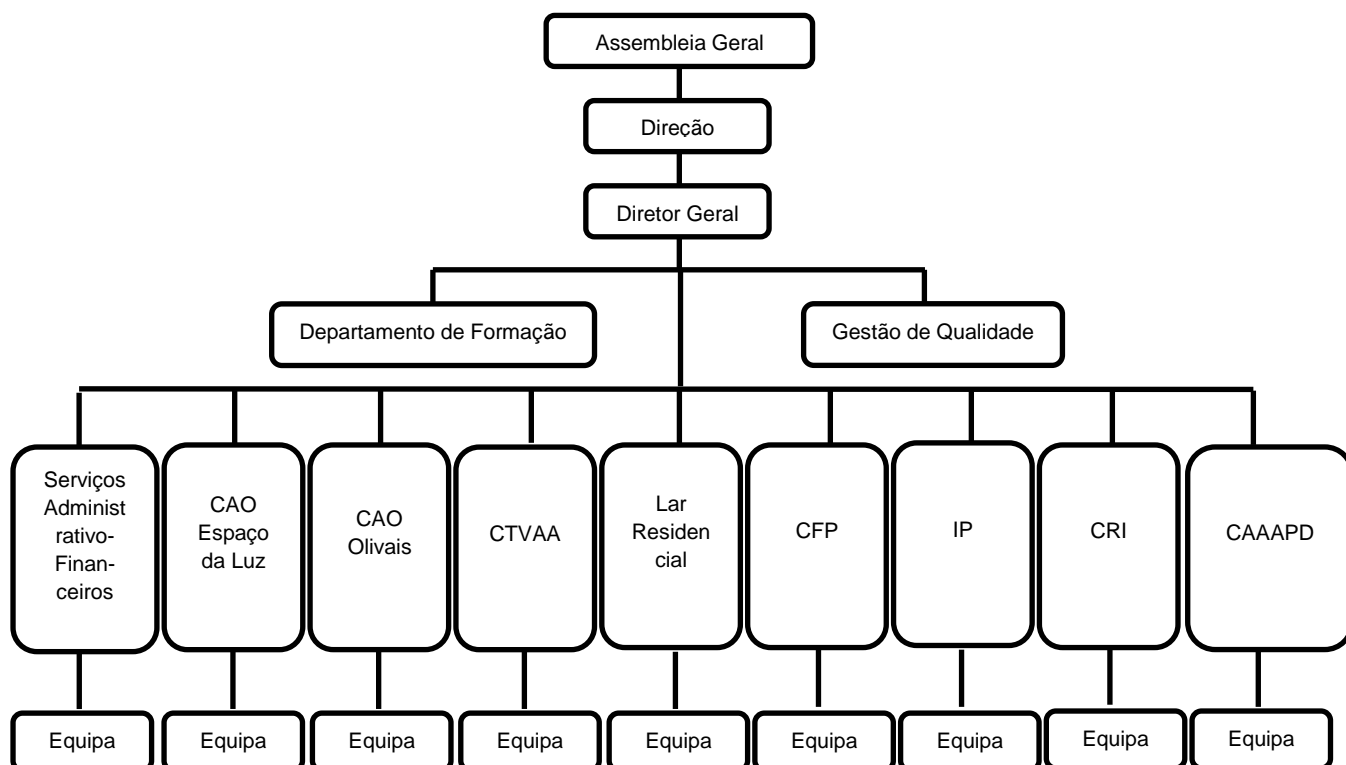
Assembleia Geral

Direção

Diretor Geral

Departamento de Formação

Gestão de Qualidade

Serviços Administrativo-Financeiros

CAO Espaço da Luz

CAO Olivais

CTVAA

Lar Residencial

CFP

IP

CRI

CAAAPD

Equipa

Equipa

Equipa

Equipa

Equipa

Equipa

Equipa

Equipa

Equipa